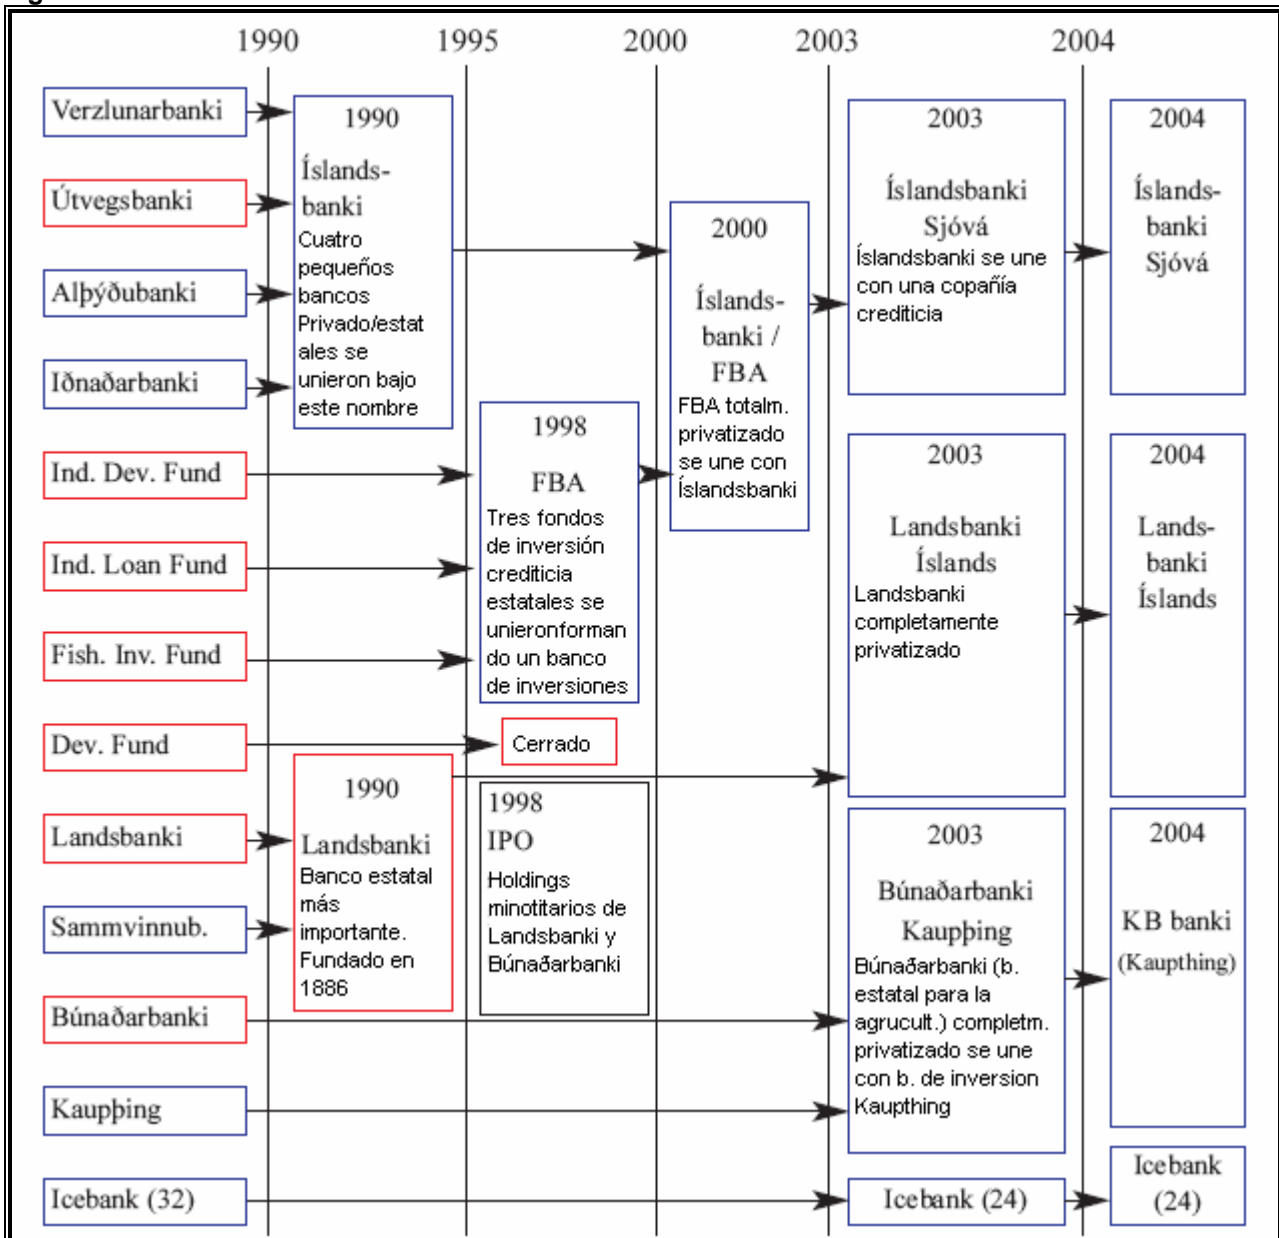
1990 1995 2000 2003 2004

Verzlunarbanki

Útvegsbanki

Alþýðubanki

Iðnaðarbanki

Ind. Dev. Fund

Ind. Loan Fund

Fish. Inv. Fund

Dev. Fund

Landsbanki

Sammvinnub.

Búnaðarbanki

Kaupþing

Icebank (32)

1990
Íslandsbanki
Cuatro pequeños bancos Privado/estatales se unieron bajo este nombre

1998
FBA
Tres fondos de inversión crediticia estatales se unieronforman do un banco de inversiones

Cerrado

1990
Landsbanki
Banco estatal más importante. Fundado en 1886

1998
IPO
Holdings minotitarios de Landsbanki y Búnaðarbanki

2000
Íslandsbanki / FBA
FBA totalm. privatizado se une con Íslandsbanki

2003
Íslandsbanki Sjóvá
Íslandsbanki se une con una copañía crediticia

2003
Landsbanki Íslands
Landsbanki completamente privatizado

2003
Búnaðarbanki Kaupþing
Búnaðarbanki (b. estatal para la agrucult.) completm. privatizado se une con b. de inversion Kaupthing

Icebank (24)

2004
Íslandsbanki Sjóvá

2004
Landsbanki Íslands

2004
KB banki
(Kaupthing)

Icebank (24)